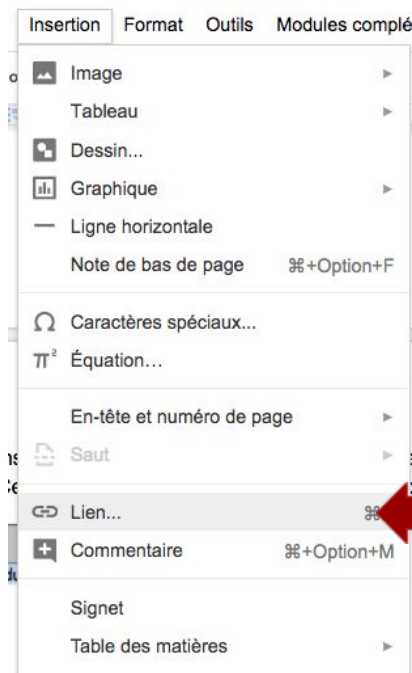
Insertion Format Outils Modules complé

Image
Tableau
Dessin...
Graphique
Ligne horizontale
Note de bas de page ⌘+Option+F
Caractères spéciaux...
Équation...
En-tête et numéro de page
Saut
Lien... ⌘
Commentaire ⌘+Option+M
Signet
Table des matières